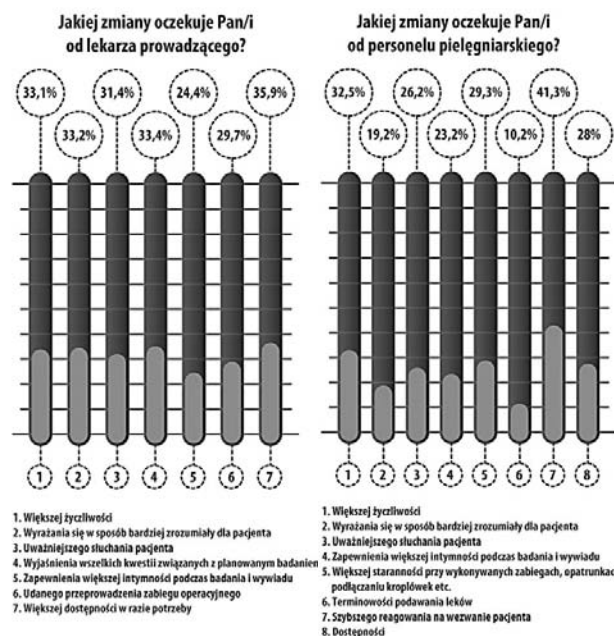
Jakiej zmiany oczekuje Pan/i od lekarza prowadzącego?

33,1%
33,2%
31,4%
33,4%
24,4%
29,7%
35,9%

1 2 3 4 5 6 7

1. Większej życzliwości
2. Wyrażania się w sposób bardziej zrozumiały dla pacjenta
3. Uważniejszego słuchania pacjenta
4. Wyjaśnienia wszelkich kwestii związanych z planowanym badaniem
5. Zapewnienia większej intymności podczas badania i wywiadu
6. Udanego przeprowadzenia zabiegu operacyjnego
7. Większej dostępności w razie potrzeby

Jakiej zmiany oczekuje Pan/i od personelu pielęgniarskiego?

32,5%
19,2%
26,2%
23,2%
29,3%
10,2%
41,3%
28%

1 2 3 4 5 6 7 8

1. Większej życzliwości
2. Wyrażania się w sposób bardziej zrozumiały dla pacjenta
3. Uważniejszego słuchania pacjenta
4. Zapewnienia większej intymności podczas badania i wywiadu
5. Większej staranności przy wykonywanych zabiegach, opatrunkach, podłączaniu kroplówek etc.
6. Terminowości podawania leków
7. Szybszego reagowania na wezwanie pacjenta
8. Dostępności